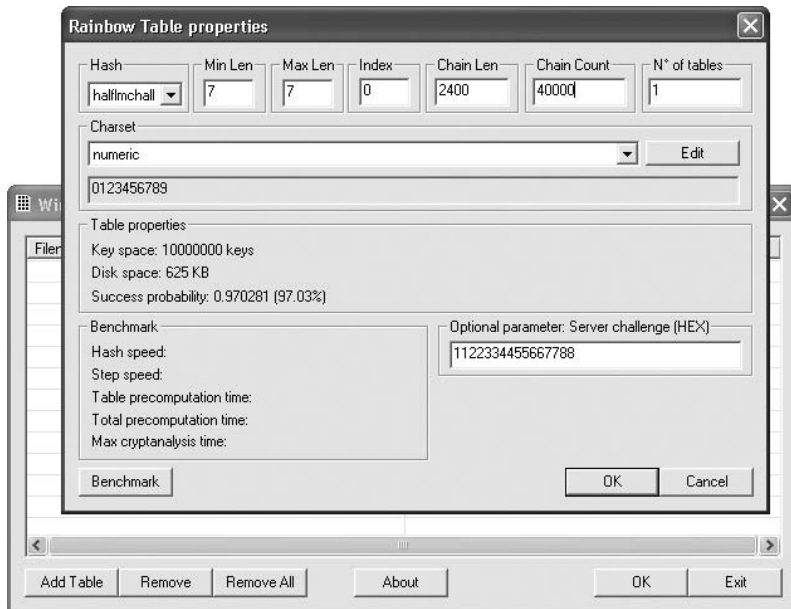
Rainbow Table properties

Hash
halflmchall

Min Len
7

Max Len
7

Index
0

Chain Len
2400

Chain Count
40000

N° of tables
1

Charset
numeric
Edit
0123456789

Table properties
Key space: 10000000 keys
Disk space: 625 KB
Success probability: 0.970281 (97.03%)

Benchmark
Hash speed:
Step speed:
Table precomputation time:
Total precomputation time:
Max cryptanalysis time:

Optional parameter: Server challenge (HEX)
1122334455667788

Benchmark

OK
Cancel

Wi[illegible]

File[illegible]

Add Table
Remove
Remove All
About
OK
Exit